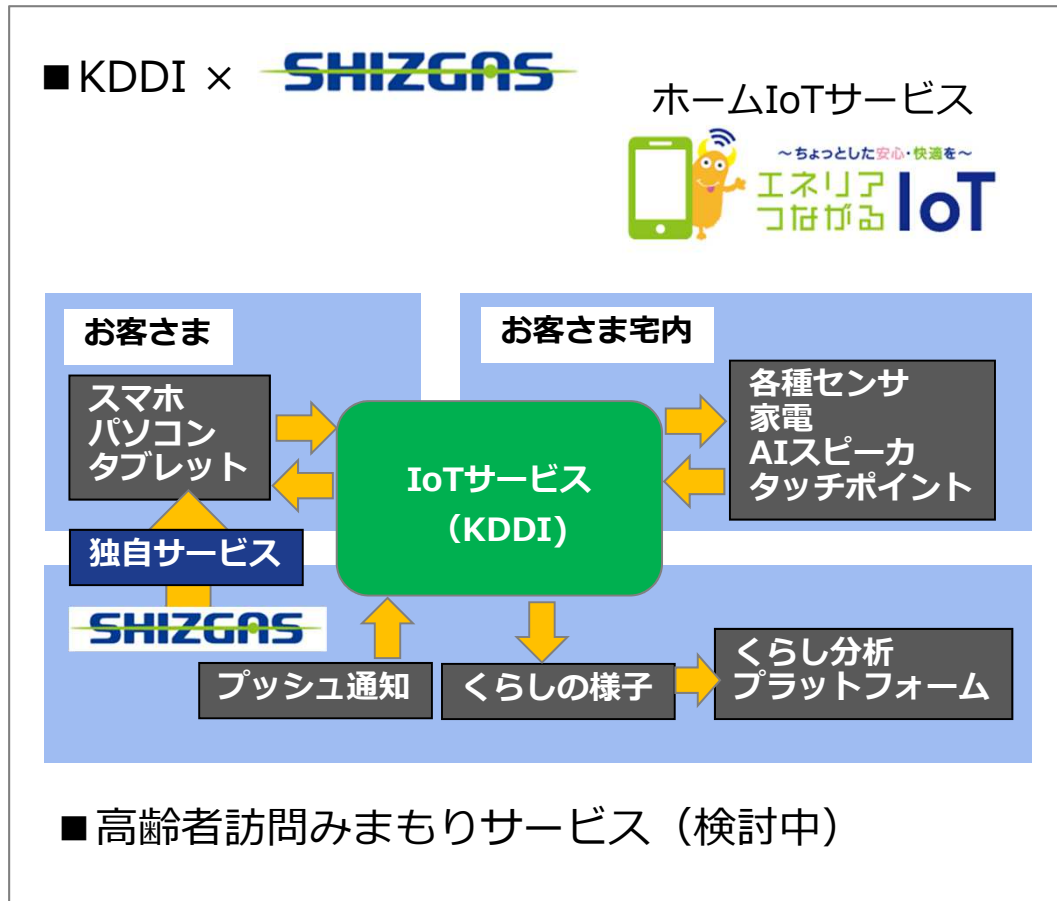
■KDDI × SHIZGAS

ホームIoTサービス

〜ちょっとした安心・快適を〜
エネリア つながる IoT

お客さま

スマホ
パソコン
タブレット

独自サービス

SHIZGAS

お客さま宅内

各種センサ
家電
AIスピーカ
タッチポイント

IoTサービス
（KDDI）

プッシュ通知

くらしの様子

くらし分析
プラットフォーム

■高齢者訪問みまもりサービス（検討中）